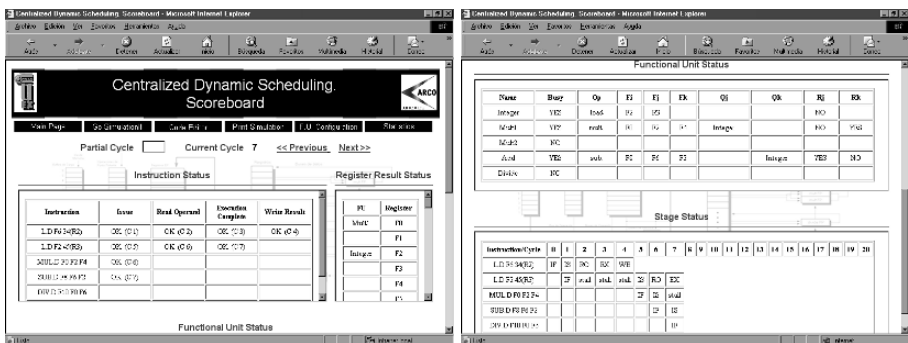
Centralized Dynamic Scheduling. Scoreboard - Microsoft Internet Explorer

Archivo Edición Ver Favoritos Herramientas Ayuda

Atrás Adelante Detener Actualizar Inicio Búsqueda Favoritos Multimedia Historial Datos

Centralized Dynamic Scheduling. Scoreboard

ARCO

Main Page | Go Simulation! | Code Editor | Print Simulation | F.U. Configuration | Statistics

Partial Cycle Current Cycle 7 << Previous Next>>

Instruction Status

| Instruction | Issue | Read Operand | Execution Complete | Write Result |
|---|---|---|---|---|
| LD F6 34(R2) | OK (C1) | OK (C2) | OK (C3) | OK (C4) |
| LD F2 45(R3) | OK (C5) | OK (C6) | OK (C7) | |
| MULD F0 F2 F4 | OK (C6) | | | |
| SUBD F8 F6 F2 | OK (C7) | | | |
| DIVD F10 F0 F6 | | | | |

Register Result Status

| FU | Register |
|---|---|
| Mult1 | F0 |
| | F1 |
| Integer | F2 |
| | F3 |
| | F4 |
| | F5 |

Functional Unit Status

Listo

Centralized Dynamic Scheduling. Scoreboard - Microsoft Internet Explorer

Archivo Edición Ver Favoritos Herramientas Ayuda

Atrás Adelante Detener Actualizar Inicio Búsqueda Favoritos Multimedia Historial Datos

Functional Unit Status

| Name | Busy | Op | Fi | Fj | Fk | Qj | Qk | Rj | Rk |
|---|---|---|---|---|---|---|---|---|---|
| Integer | YES | load | F2 | R3 | | | | NO | |
| Mult1 | YES | mult | F0 | F2 | F4 | Integer | | NO | YES |
| Mult2 | NO | | | | | | | | |
| Add | YES | sub | F8 | F6 | F2 | | Integer | YES | NO |
| Divide | NO | | | | | | | | |

Stage Status

| Instruction/Cycle | 0 | 1 | 2 | 3 | 4 | 5 | 6 | 7 | 8 | 9 | 10 | 11 | 12 | 13 | 14 | 15 | 16 | 17 | 18 | 19 | 20 |
|---|---|---|---|---|---|---|---|---|---|---|---|---|---|---|---|---|---|---|---|---|---|
| LD F6 34(R2) | | IF | IS | RO | EX | WB | | | | | | | | | | | | | | | |
| LD F2 45(R3) | | | IF | stall | stall | stall | IS | RO | EX | | | | | | | | | | | | |
| MULD F0 F2 F4 | | | | | | | IF | IS | stall | | | | | | | | | | | | |
| SUBD F8 F6 F2 | | | | | | | | IF | IS | | | | | | | | | | | | |
| DIVD F10 F0 F6 | | | | | | | | | IF | | | | | | | | | | | | |

Listo